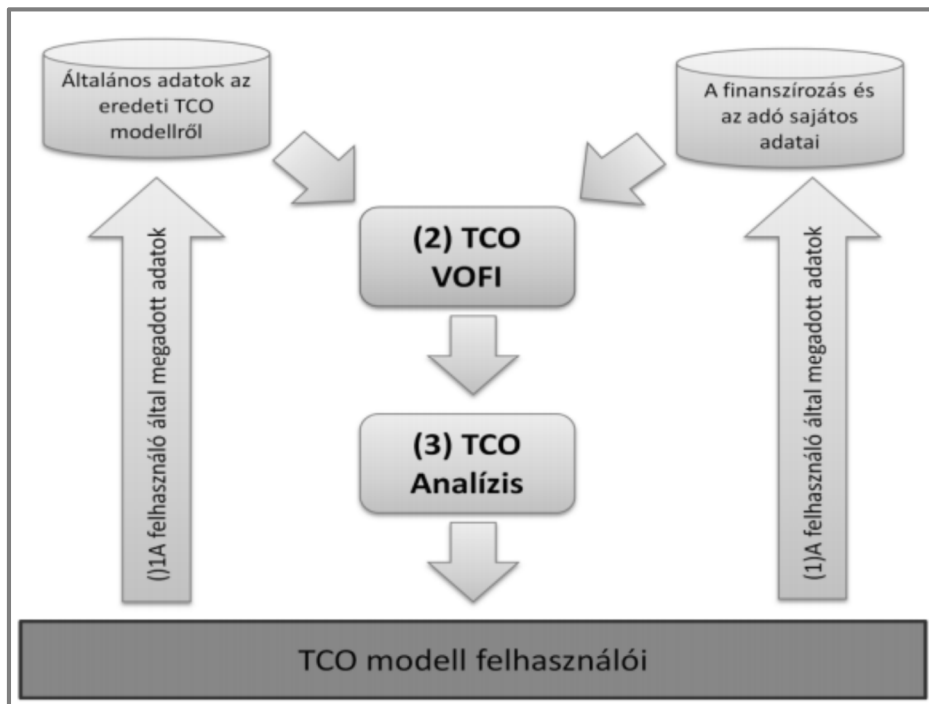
Általános adatok az eredeti TCO modellről

A finanszírozás és az adó sajátos adatai

()1A felhasználó által megadott adatok

(2) TCO VOFI

(3) TCO Analízis

(1)A felhasználó által megadott adatok

TCO modell felhasználói